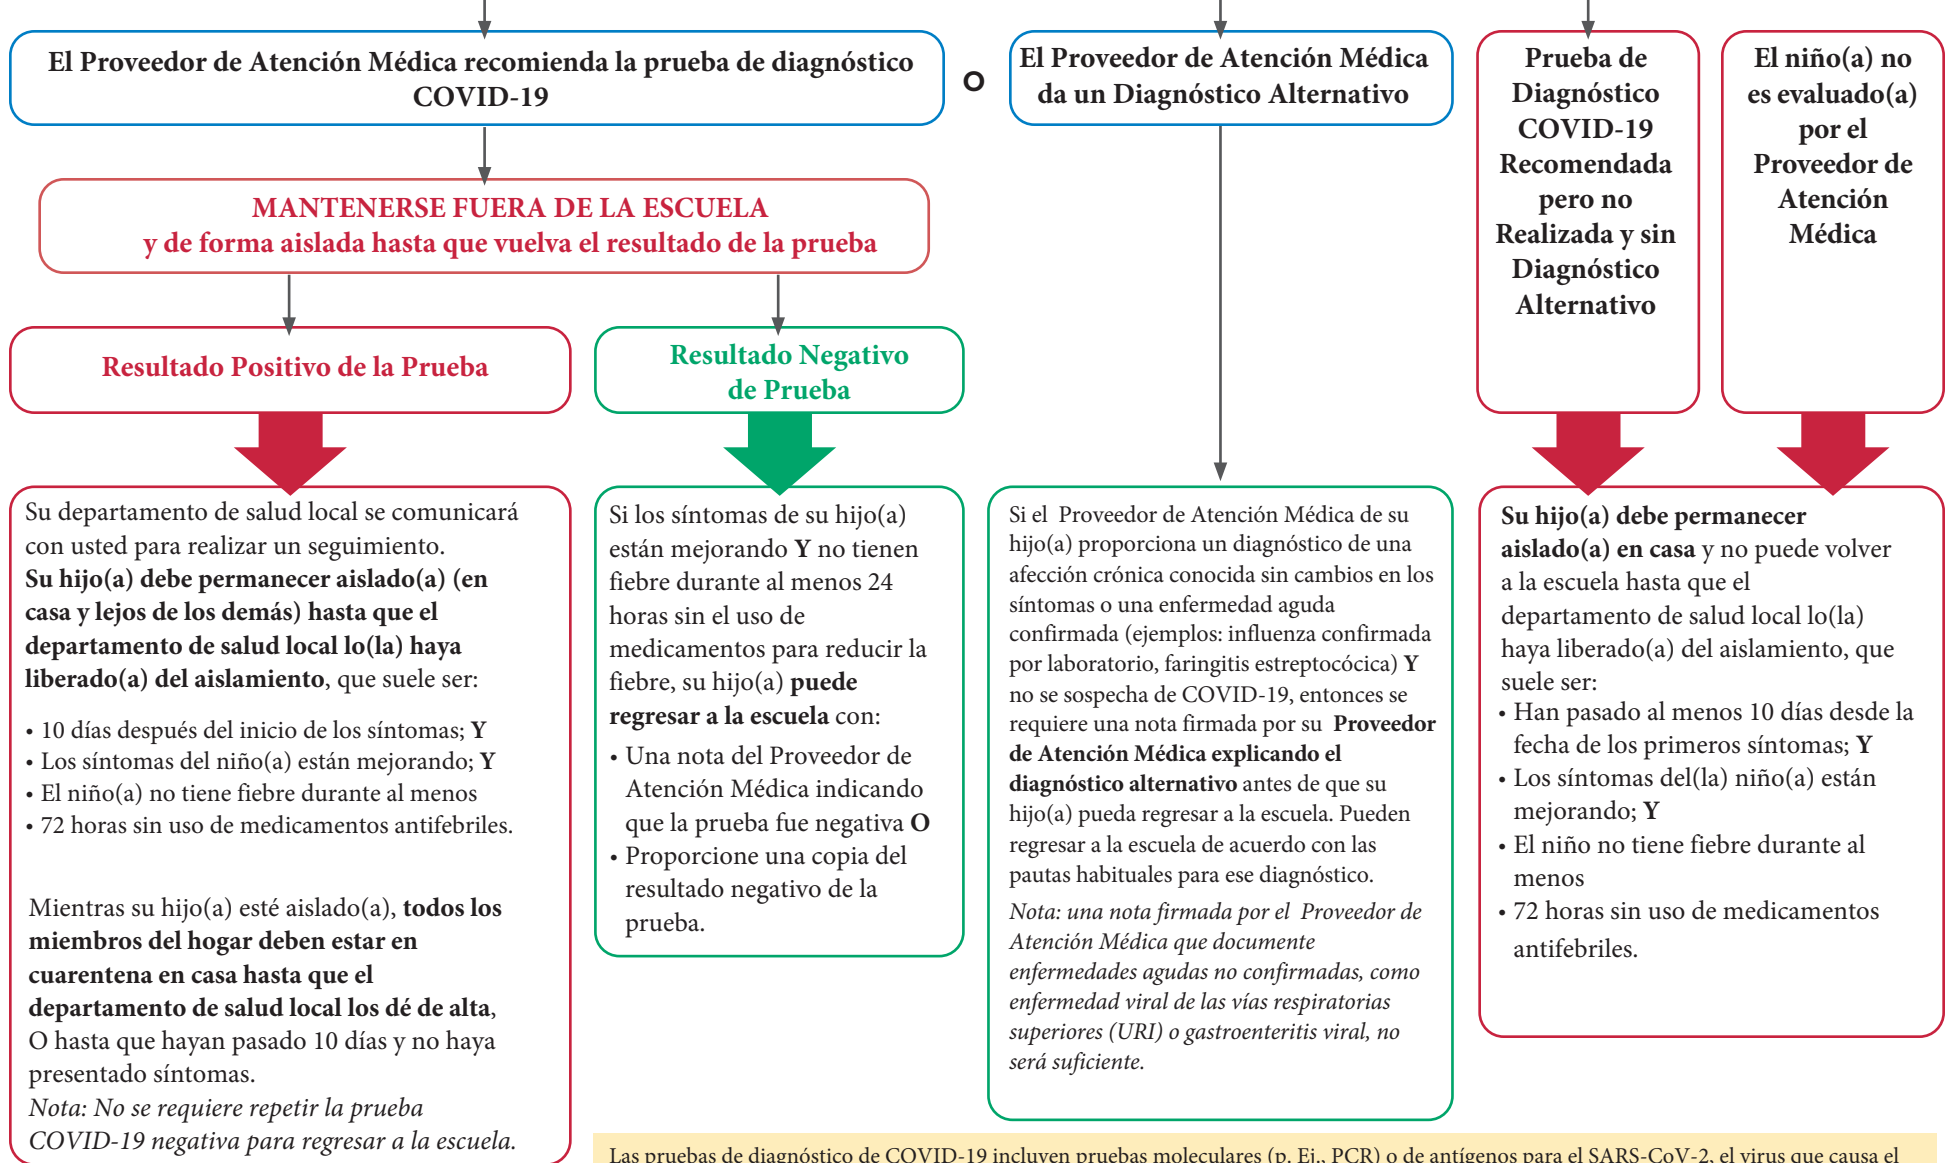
El Proveedor de Atención Médica recomienda la prueba de diagnóstico COVID-19

o

El Proveedor de Atención Médica da un Diagnóstico Alternativo

Prueba de Diagnóstico COVID-19 Recomendada pero no Realizada y sin Diagnóstico Alternativo

El niño(a) no es evaluado(a) por el Proveedor de Atención Médica

MANTENERSE FUERA DE LA ESCUELA
y de forma aislada hasta que vuelva el resultado de la prueba

Resultado Positivo de la Prueba

Resultado Negativo de Prueba

Su departamento de salud local se comunicará con usted para realizar un seguimiento. **Su hijo(a) debe permanecer aislado(a) (en casa y lejos de los demás) hasta que el departamento de salud local lo(la) haya liberado(a) del aislamiento**, que suele ser:

• 10 días después del inicio de los síntomas; Y
• Los síntomas del niño(a) están mejorando; Y
• El niño(a) no tiene fiebre durante al menos
• 72 horas sin uso de medicamentos antifebriles.

Mientras su hijo(a) esté aislado(a), **todos los miembros del hogar deben estar en cuarentena en casa hasta que el departamento de salud local los dé de alta**, O hasta que hayan pasado 10 días y no haya presentado síntomas.
*Nota: No se requiere repetir la prueba COVID-19 negativa para regresar a la escuela.*

Si los síntomas de su hijo(a) están mejorando Y no tienen fiebre durante al menos 24 horas sin el uso de medicamentos para reducir la fiebre, su hijo(a) **puede regresar a la escuela** con:
• Una nota del Proveedor de Atención Médica indicando que la prueba fue negativa O
• Proporcione una copia del resultado negativo de la prueba.

Si el Proveedor de Atención Médica de su hijo(a) proporciona un diagnóstico de una afección crónica conocida sin cambios en los síntomas o una enfermedad aguda confirmada (ejemplos: influenza confirmada por laboratorio, faringitis estreptocócica) Y no se sospecha de COVID-19, entonces se requiere una nota firmada por su **Proveedor de Atención Médica explicando el diagnóstico alternativo** antes de que su hijo(a) pueda regresar a la escuela. Pueden regresar a la escuela de acuerdo con las pautas habituales para ese diagnóstico.
*Nota: una nota firmada por el Proveedor de Atención Médica que documente enfermedades agudas no confirmadas, como enfermedad viral de las vías respiratorias superiores (URI) o gastroenteritis viral, no será suficiente.*

**Su hijo(a) debe permanecer aislado(a) en casa** y no puede volver a la escuela hasta que el departamento de salud local lo(la) haya liberado(a) del aislamiento, que suele ser:
• Han pasado al menos 10 días desde la fecha de los primeros síntomas; Y
• Los síntomas del(la) niño(a) están mejorando; Y
• El niño no tiene fiebre durante al menos
• 72 horas sin uso de medicamentos antifebriles.

Las pruebas de diagnóstico de COVID-19 incluyen pruebas moleculares (p. Ej., PCR) o de antígenos para el SARS-CoV-2, el virus que causa el